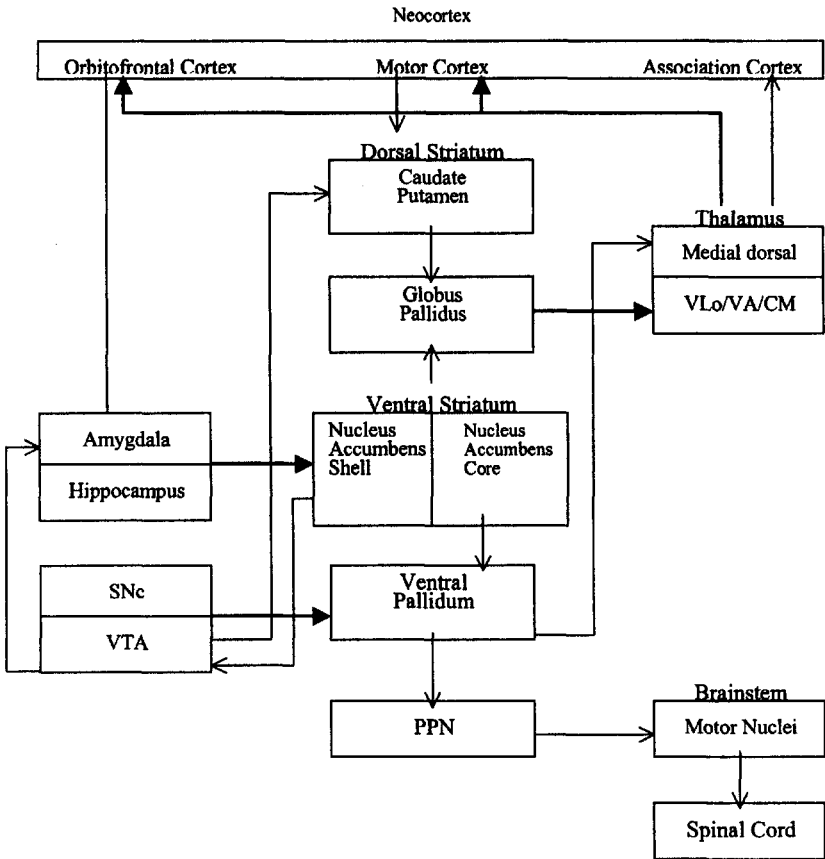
Neocortex

Orbitofrontal Cortex

Motor Cortex

Association Cortex

Dorsal Striatum

Caudate Putamen

Thalamus

Medial dorsal

Globus Pallidus

VLo/VA/CM

Ventral Striatum

Amygdala

Hippocampus

Nucleus Accumbens Shell

Nucleus Accumbens Core

SNc

VTA

Ventral Pallidum

Brainstem

PPN

Motor Nuclei

Spinal Cord